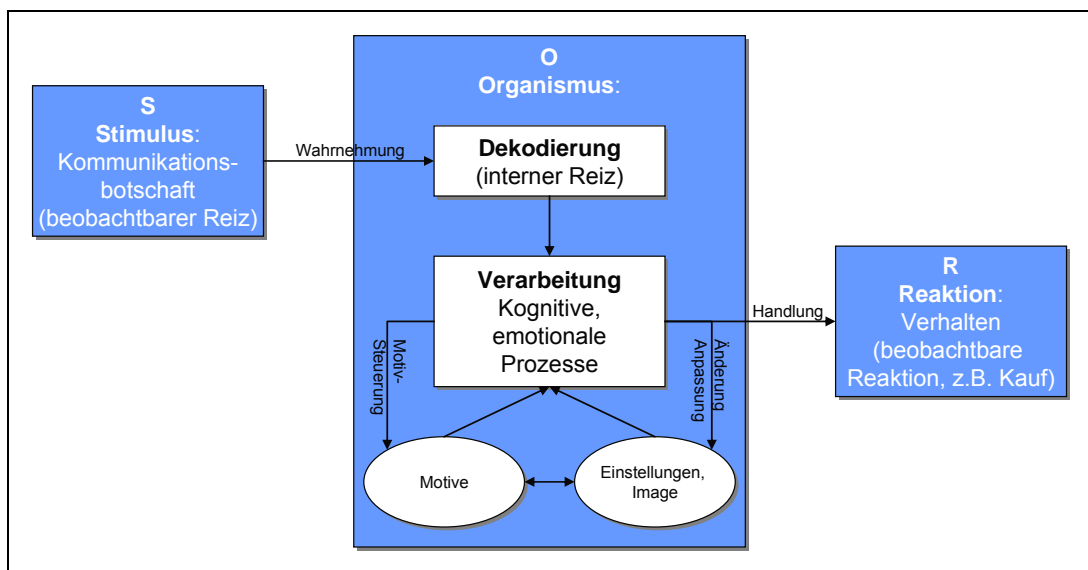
S
Stimulus:
Kommunikationsbotschaft
(beobachtbarer Reiz)

Wahrnehmung

O
Organismus:

Dekodierung
(interner Reiz)

Verarbeitung
Kognitive, emotionale Prozesse

Motiv-Steuerung

Änderung, Anpassung

Motive

Einstellungen, Image

Handlung

R
Reaktion:
Verhalten
(beobachtbare Reaktion, z.B. Kauf)